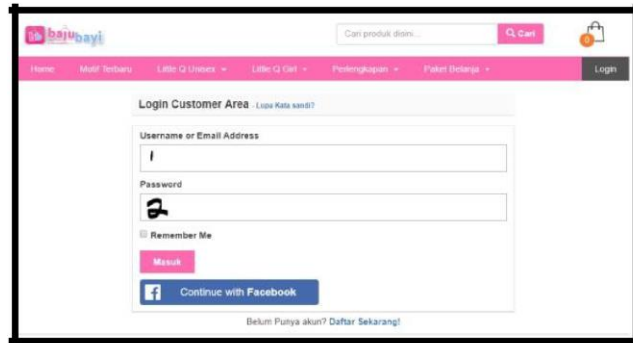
bajubayi

Cari produk disini...

Cari

0

Home

Motif Terbaru

Little Q Unisex

Little Q Girl

Perlengkapan

Paket Belanja

Login

Login Customer Area - Lupa Kata sandi?

Username or Email Address

1

Password

2

Remember Me

Masuk

Continue with Facebook

Belum Punya akun? Daftar Sekarang!